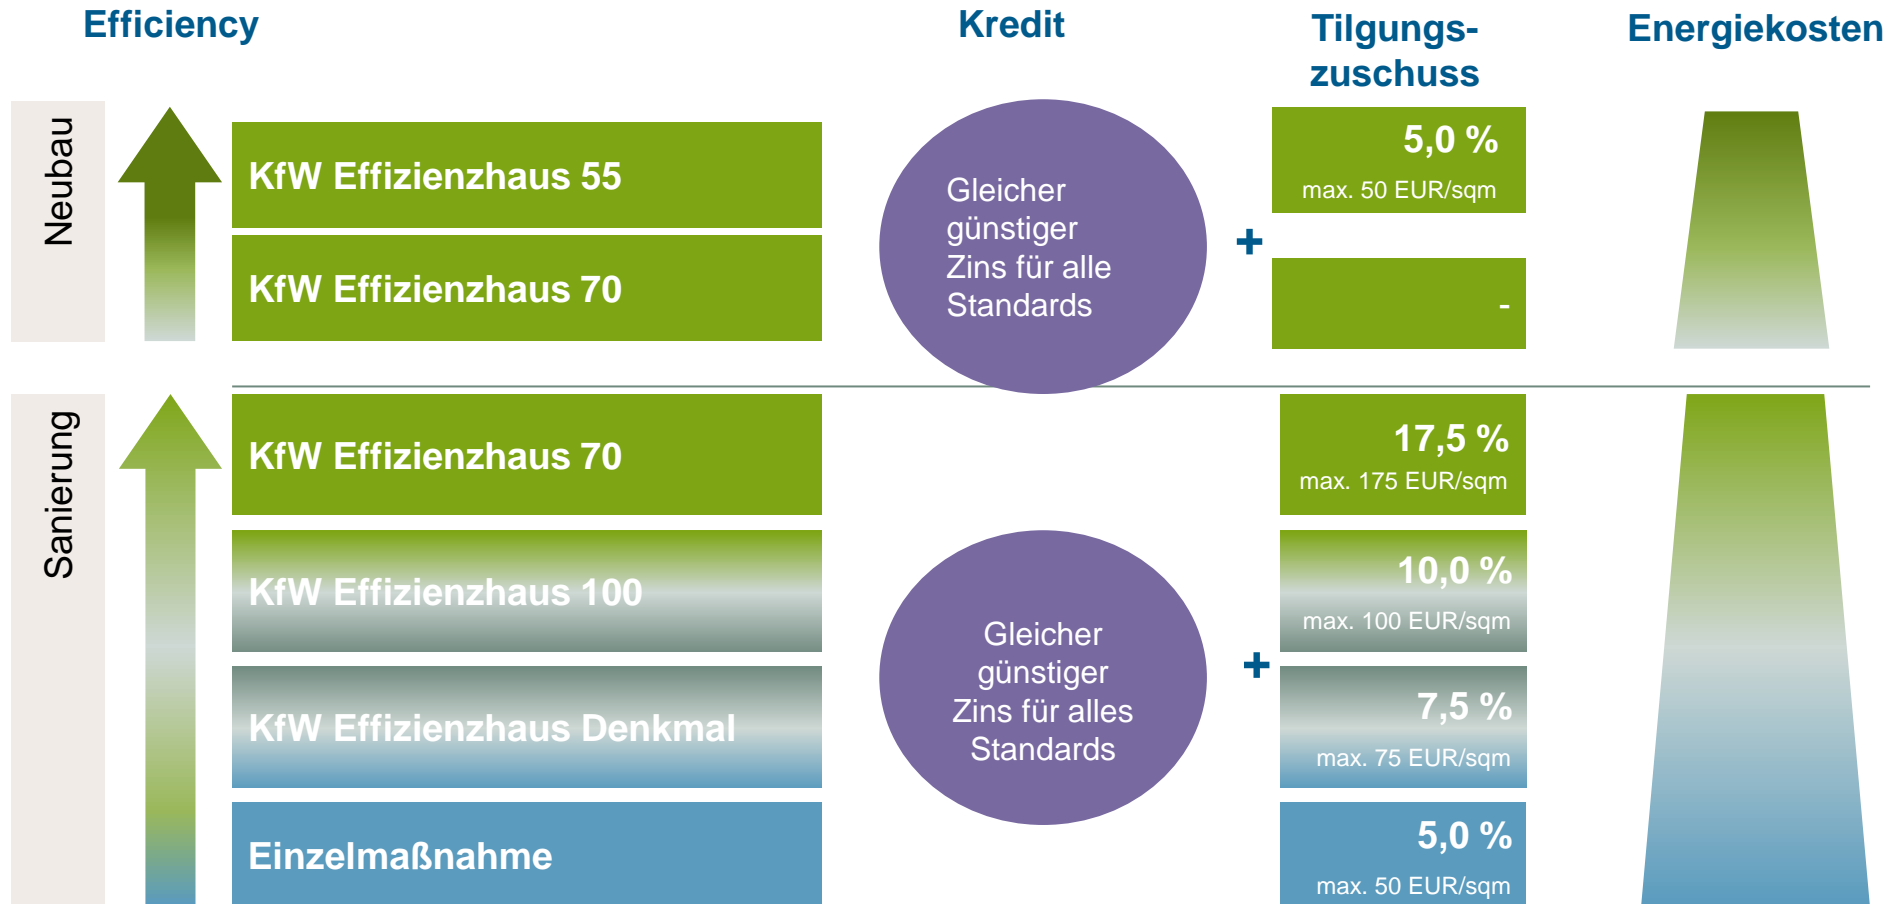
Efficiency

Kredit

Tilgungszuschuss

Energiekosten

Neubau

KfW Effizienzhaus 55

KfW Effizienzhaus 70

Gleicher günstiger Zins für alle Standards

+

5,0 %
max. 50 EUR/sqm

-

Sanierung

KfW Effizienzhaus 70

KfW Effizienzhaus 100

KfW Effizienzhaus Denkmal

Einzelmaßnahme

Gleicher günstiger Zins für alles Standards

+

17,5 %
max. 175 EUR/sqm

10,0 %
max. 100 EUR/sqm

7,5 %
max. 75 EUR/sqm

5,0 %
max. 50 EUR/sqm